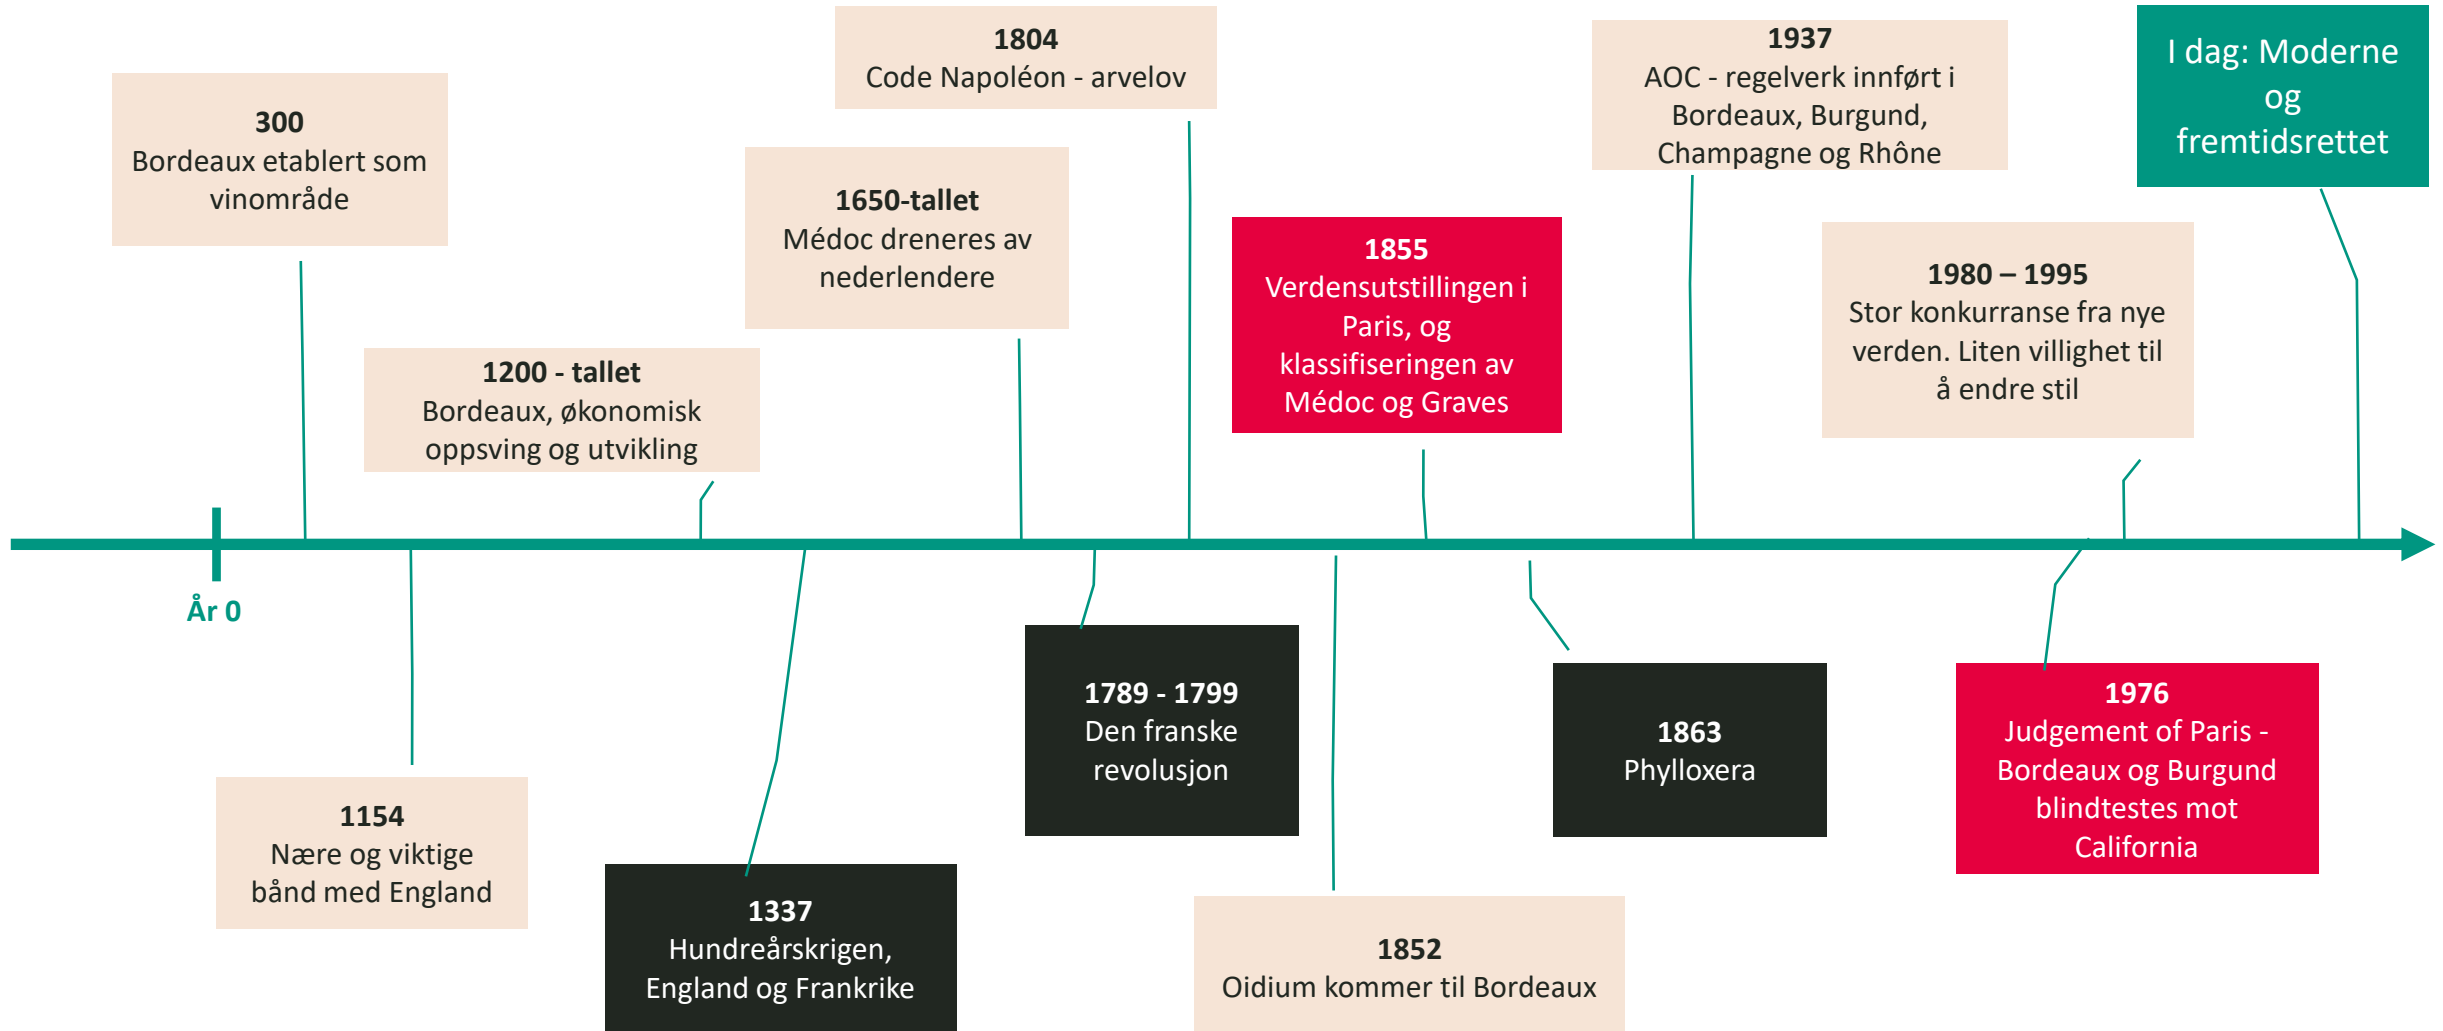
300
Bordeaux etablert som vinområde

1200 - tallet
Bordeaux, økonomisk oppsving og utvikling

1650-tallet
Médoc dreneres av nederlendere

1804
Code Napoléon - arvelov

1855
Verdensutstillingen i Paris, og klassifiseringen av Médoc og Graves

1937
AOC - regelverk innført i Bordeaux, Burgund, Champagne og Rhône

1980 – 1995
Stor konkurranse fra nye verden. Liten villighet til å endre stil

I dag: Moderne og fremtidsrettet

År 0

1154
Nære og viktige bånd med England

1337
Hundreårskrigen, England og Frankrike

1789 - 1799
Den franske revolusjon

1852
Oidium kommer til Bordeaux

1863
Phylloxera

1976
Judgement of Paris - Bordeaux og Burgund blindtestes mot California